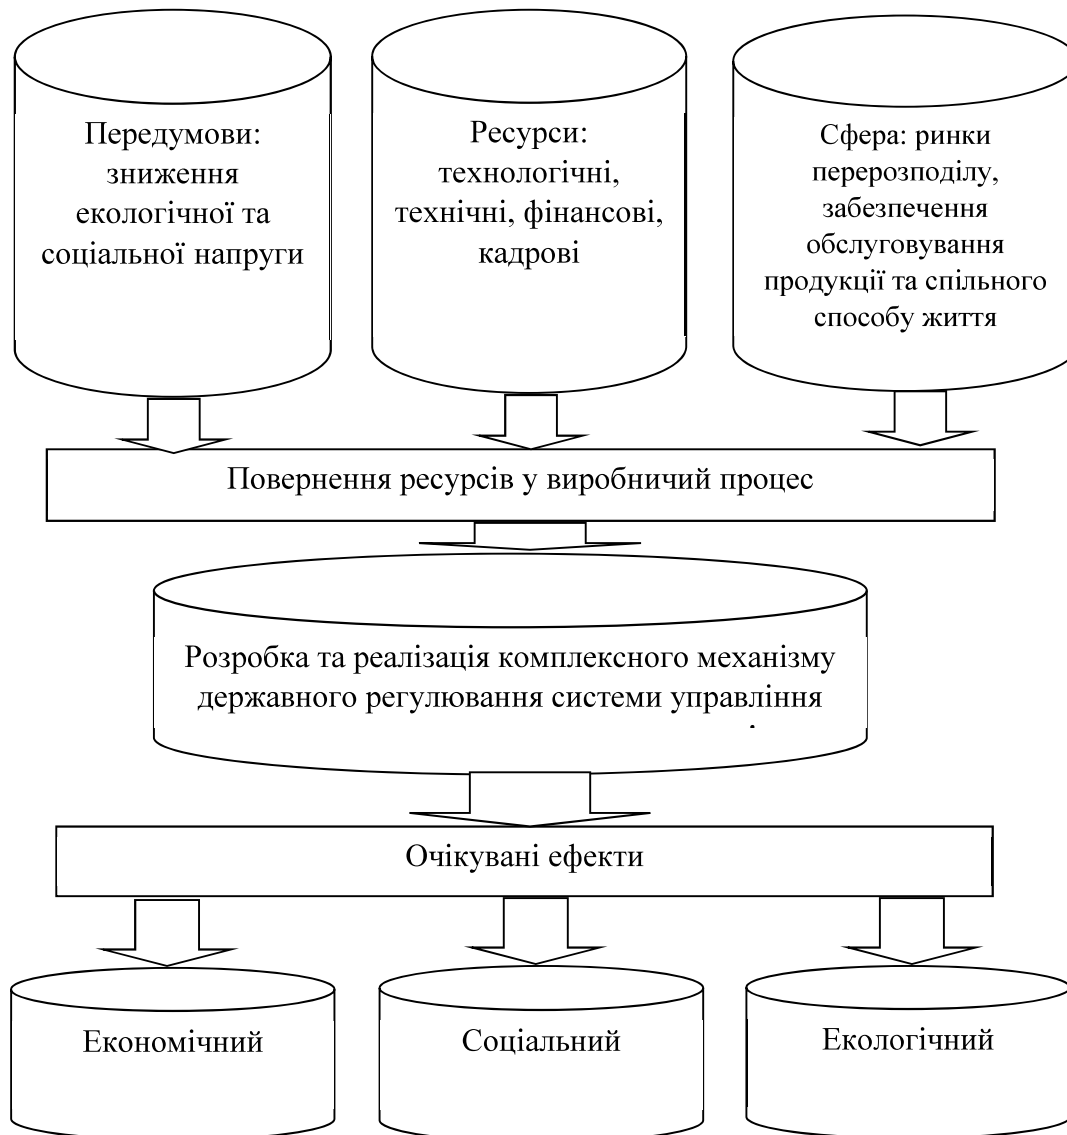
Передумови: зниження екологічної та соціальної напруги

Ресурси: технологічні, технічні, фінансові, кадрові

Сфера: ринки перерозподілу, забезпечення обслуговування продукції та спільного способу життя

Повернення ресурсів у виробничий процес

Розробка та реалізація комплексного механізму державного регулювання системи управління

Очікувані ефекти

Економічний

Соціальний

Екологічний